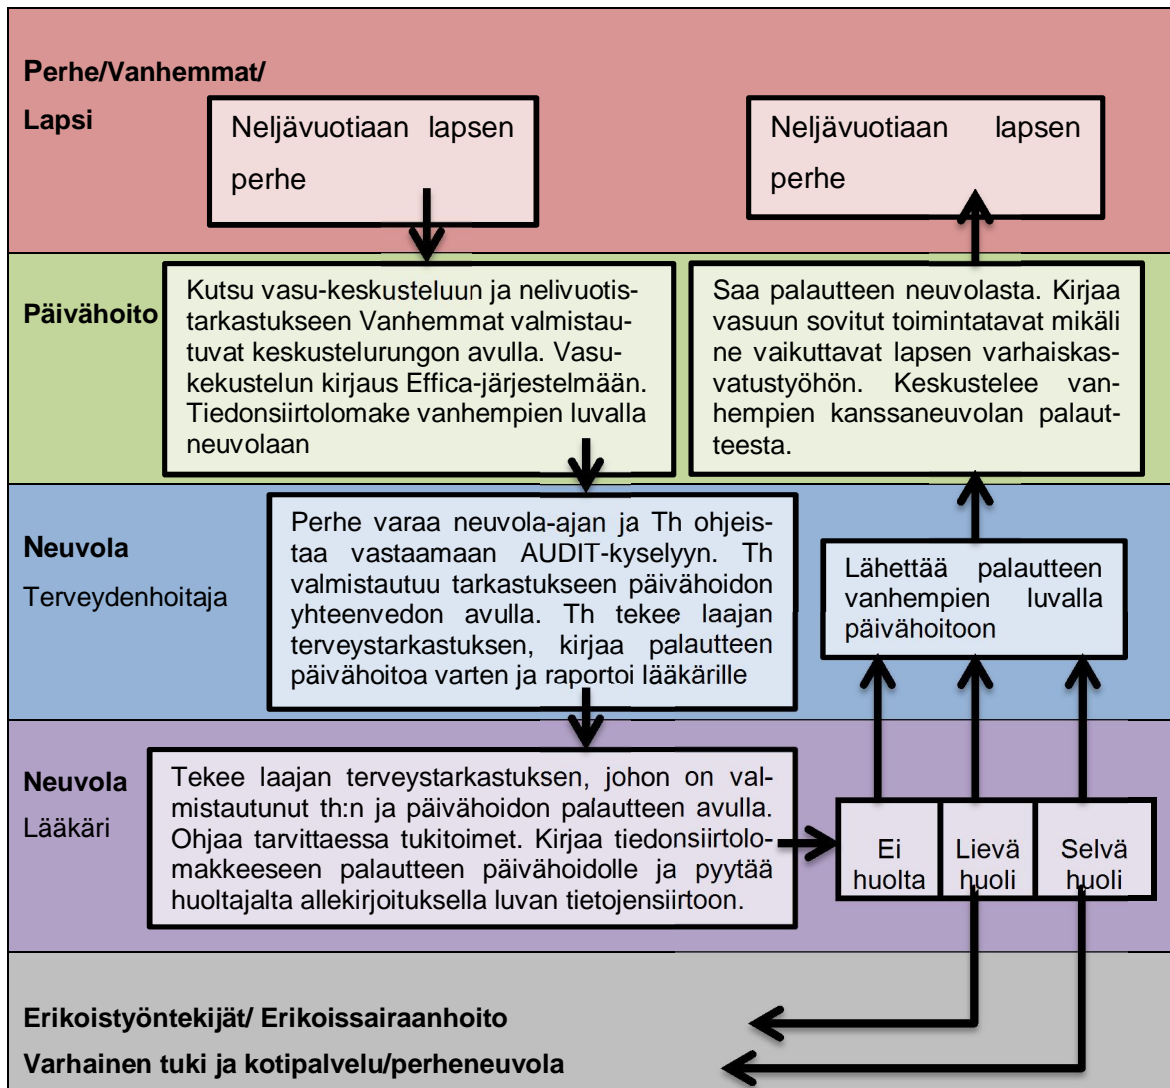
**Perhe/Vanhemmat/**

**Lapsi**

Neljävuotiaan lapsen perhe

Neljävuotiaan lapsen perhe

**Päivähoito**

Kutsu vasu-keskusteluun ja nelivuotistarkastukseen Vanhemmat valmistautuvat keskustelurungon avulla. Vasukekustelun kirjaus Effica-järjestelmään. Tiedonsiirtolomake vanhempien luvalla neuvolaan

Saa palautteen neuvolasta. Kirjaa vasuun sovitut toimintatavat mikäli ne vaikuttavat lapsen varhaiskasvatustyöhön. Keskustelee vanhempien kanssaneuvolan palautteesta.

**Neuvola**

Terveydenhoitaja

Perhe varaa neuvola-ajan ja Th ohjeistaa vastaamaan AUDIT-kyselyyn. Th valmistautuu tarkastukseen päivähoidon yhteenvedon avulla. Th tekee laajan terveystarkastuksen, kirjaa palautteen päivähoitoa varten ja raportoi lääkärille

Lähettää palautteen vanhempien luvalla päivähoitoon

**Neuvola**

Lääkäri

Tekee laajan terveystarkastuksen, johon on valmistautunut th:n ja päivähoidon palautteen avulla. Ohjaa tarvittaessa tukitoimet. Kirjaa tiedonsiirtolomakkeeseen palautteen päivähoidolle ja pyytää huoltajalta allekirjoituksella luvan tietojensiirtoon.

| Ei huolta | Lievä huoli | Selvä huoli |
|---|---|---|

**Erikoistyöntekijät/ Erikoissairaanhoito**

**Varhainen tuki ja kotipalvelu/perheneuvola**